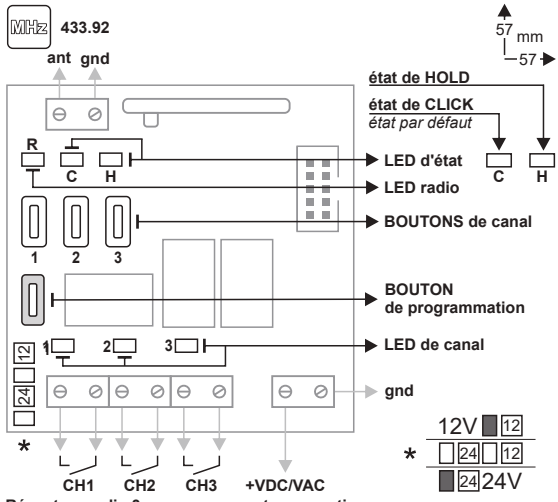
MHz 433.92

ant gnd

57 mm
57

état de HOLD
état de CLICK
état par défaut

R
C H
C H

LED d'état
LED radio

1 2 3
BOUTONS de canal

BOUTON
de programmation

12
24

1 2 3
LED de canal

gnd

*

CH1 CH2 CH3 +VDC/VAC

12V 12
* 24 12
24 24V